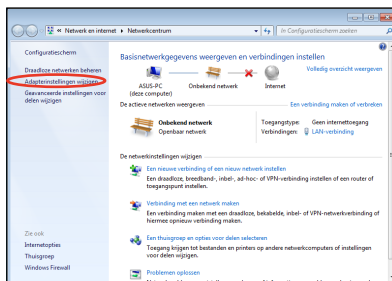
« Netwerk en internet ▸ Netwerkcentrum

In Configuratiescherm zoeken

Configuratiescherm

Draadloze netwerken beheren

Adapterinstellingen wijzigen

Geavanceerde instellingen voor delen wijzigen

Basisnetwerkgegevens weergeven en verbindingen instellen

Volledig overzicht weergeven

ASUS-PC (deze computer)

Onbekend netwerk

Internet

De actieve netwerken weergeven

Een verbinding maken of verbreken

Onbekend netwerk

Openbaar netwerk

Toegangstype: Geen internettoegang

Verbindingen: LAN-verbinding

De netwerkinstellingen wijzigen

Een nieuwe verbinding of een nieuw netwerk instellen

Een draadloze, breedband-, inbel-, ad-hoc- of VPN-verbinding instellen of een router of toegangspunt instellen.

Verbinding met een netwerk maken

Een verbinding maken met een draadloze, bekabelde, inbel- of VPN-netwerkverbinding of hiermee opnieuw verbinding maken.

Een thuisgroep en opties voor delen selecteren

Toegang krijgen tot bestanden en printers op andere netwerkcomputers of instellingen voor delen wijzigen.

Problemen oplossen

Zie ook

Internetopties

Thuisgroep

Windows Firewall